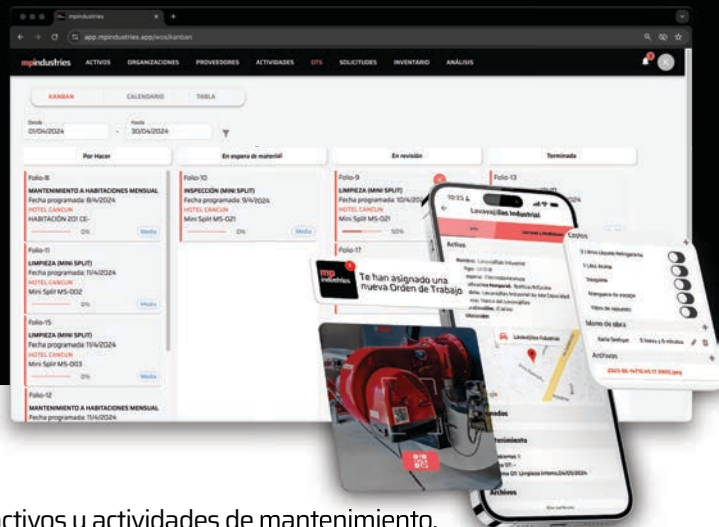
mpindustries
app.mpindustries.app/wos/kanban

mpindustries ACTIVOS ORGANIZACIONES PROVEEDORES ACTIVIDADES OTS SOLICITUDES INVENTARIO ANÁLISIS

KANBAN CALENDARIO TABLA

Desde 01/04/2024 - Hasta 30/04/2024

Por Hacer

Folio-8
MANTENIMIENTO A HABITACIONES MENSUAL
Fecha programada: 8/4/2024
HOTEL CANCUN
HABITACIÓN 201 CE-
0% Media

Folio-11
LIMPIEZA (MINI SPLIT)
Fecha programada: 11/4/2024
HOTEL CANCUN
Mini Split MS-002
0% Media

Folio-15
LIMPIEZA (MINI SPLIT)
Fecha programada: 11/4/2024
HOTEL CANCUN
Mini Split MS-003
0% Media

Folio-12
MANTENIMIENTO A HABITACIONES MENSUAL
Fecha programada: 11/4/2024

En espera de material

Folio-10
INSPECCIÓN (MINI SPLIT)
Fecha programada: 9/4/2024
HOTEL CANCUN
Mini Split MS-021
0% Media

En revisión

Folio-9
LIMPIEZA (MINI SPLIT)
Fecha programada: 10/4/20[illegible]
HOTEL CANCUN
Mini Split MS-021
50%

Folio-17

Terminada

Folio-13

10:25
Lavavajillas Industrial
Activo
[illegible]

Te han asignado una nueva Orden de Trabajo

Costos
Mano de obra
Archivos

mientos
Mantenimiento
Archivos

activos y actividades de mantenimiento.